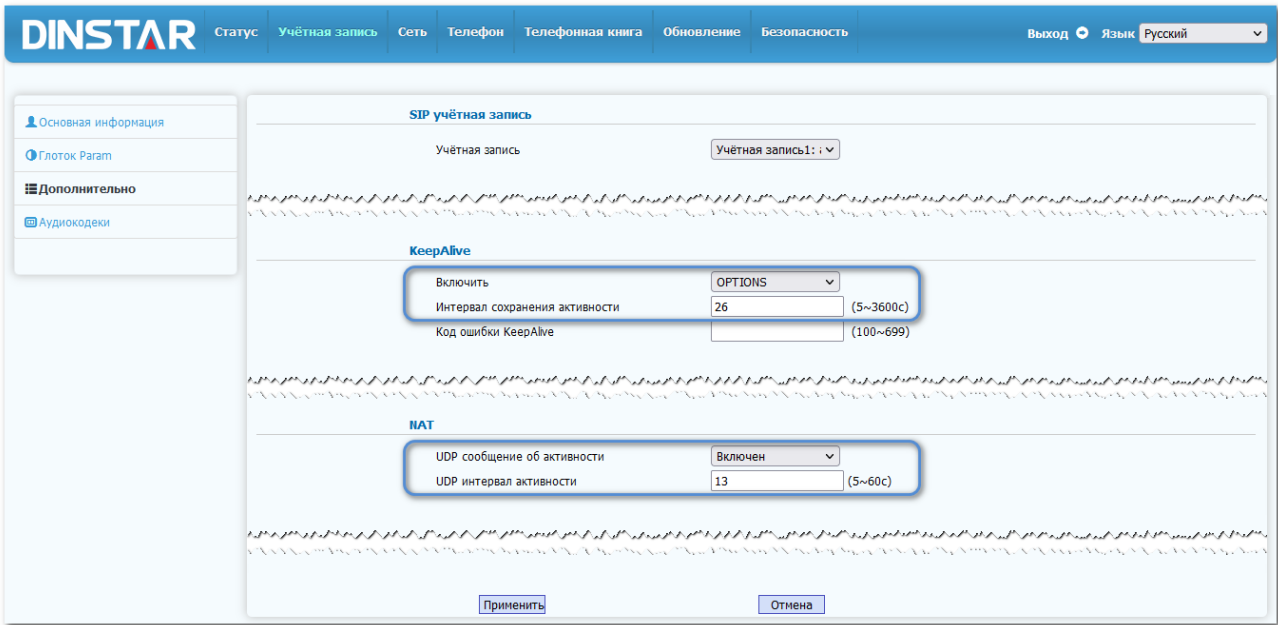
DINSTAR Статус Учётная запись Сеть Телефон Телефонная книга Обновление Безопасность Выход Язык Русский

Основная информация
Глоток Param
Дополнительно
Аудиокодеки

SIP учётная запись

Учётная запись Учётная запись1: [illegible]

KeepAlive

Включить OPTIONS
Интервал сохранения активности 26 (5~3600c)
Код ошибки KeepAlive (100~699)

NAT

UDP сообщение об активности Включен
UDP интервал активности 13 (5~60c)

Применить Отмена